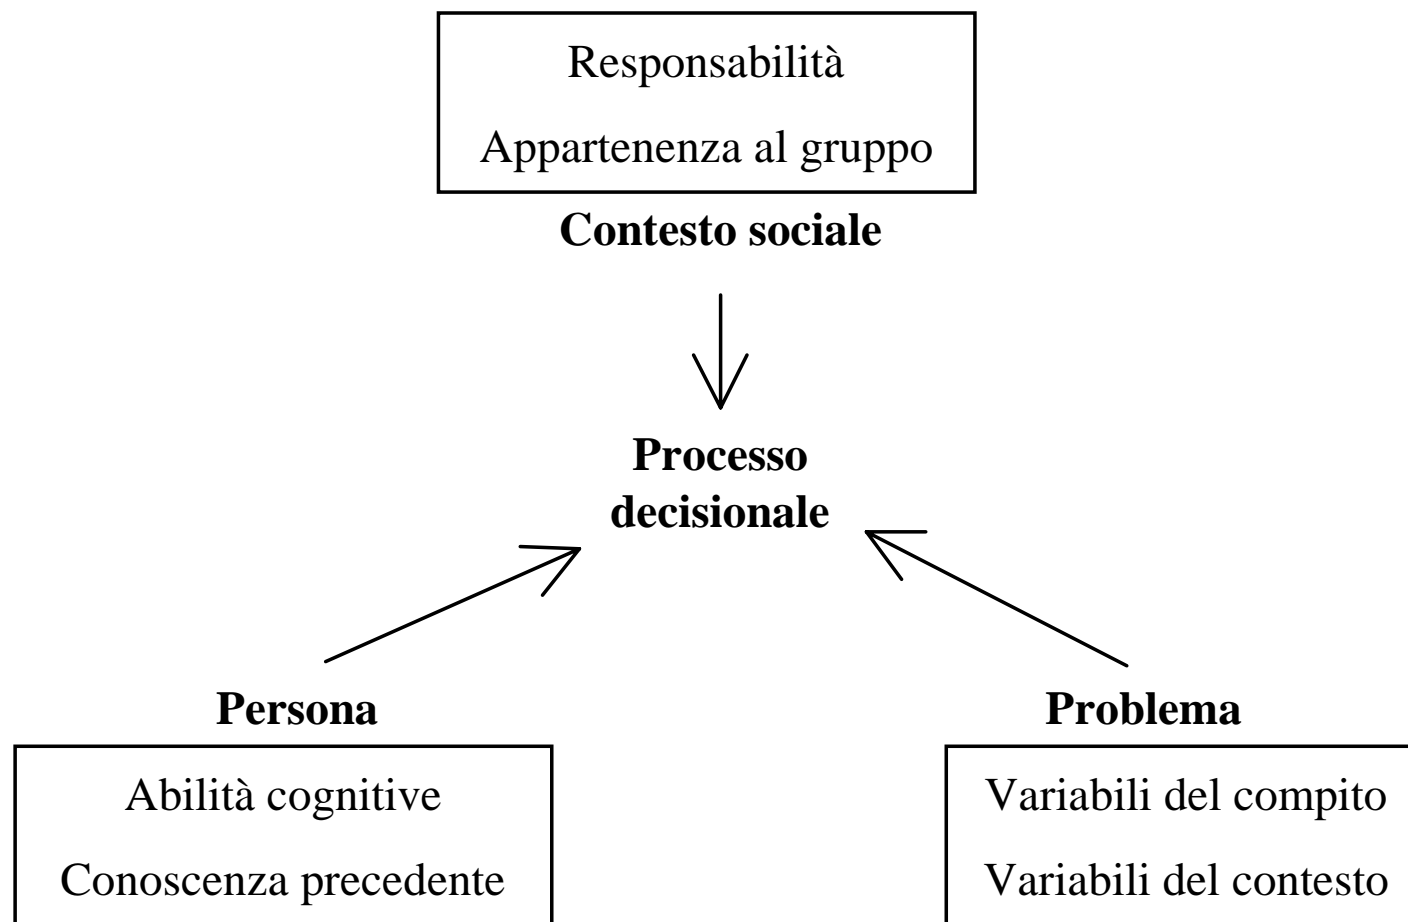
Responsabilità

Appartenenza al gruppo

**Contesto sociale**

**Processo decisionale**

**Persona**

Abilità cognitive

Conoscenza precedente

**Problema**

Variabili del compito

Variabili del contesto